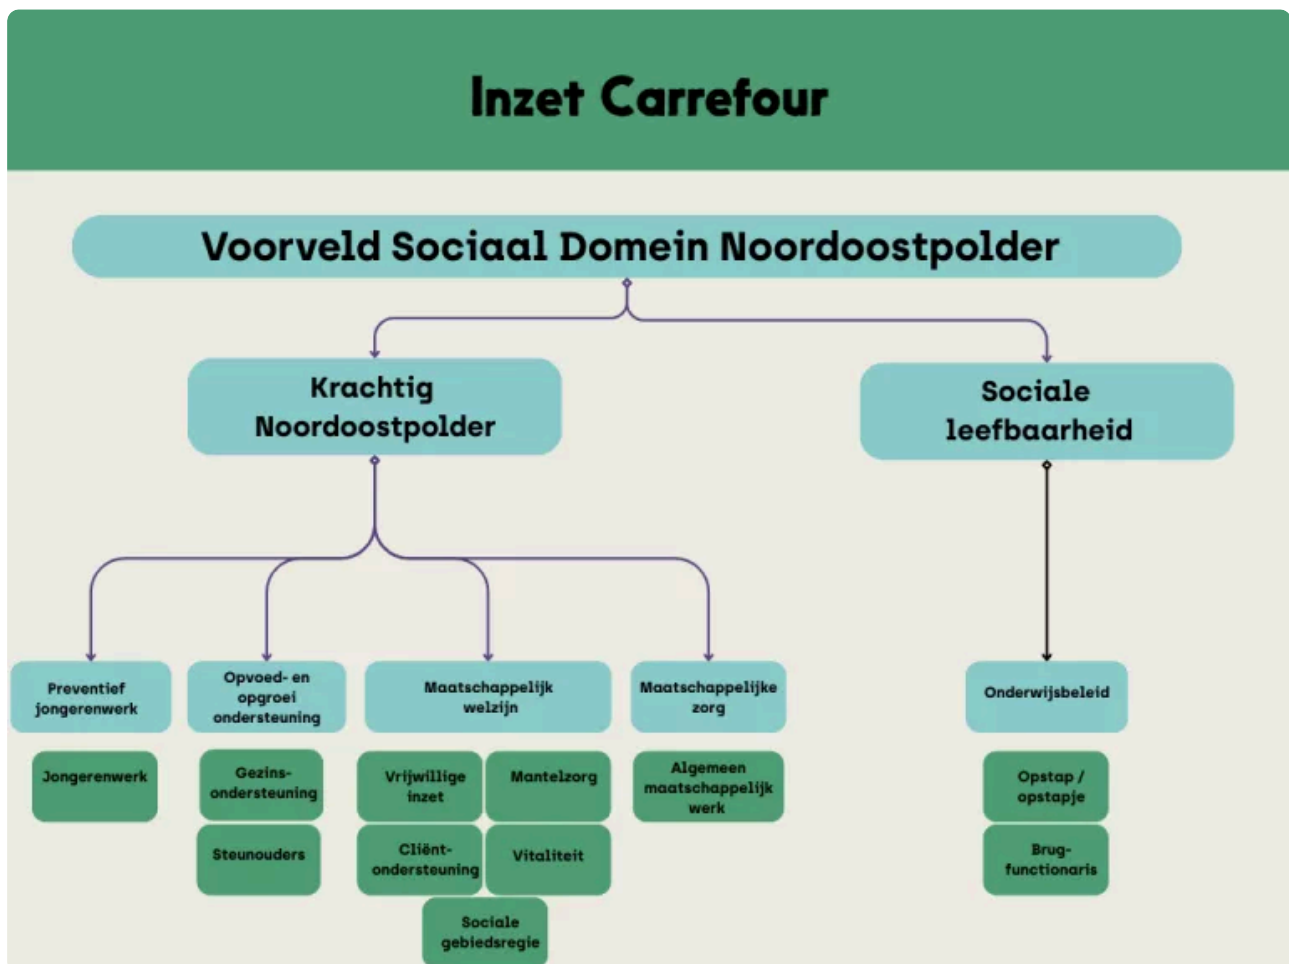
Inzet Carrefour

Voorveld Sociaal Domein Noordoostpolder

Krachtig Noordoostpolder

Sociale leefbaarheid

Preventief jongerenwerk

Opvoed- en opgroei ondersteuning

Maatschappelijk welzijn

Maatschappelijke zorg

Onderwijsbeleid

Jongerenwerk

Gezins-ondersteuning

Steunouders

Vrijwillige inzet

Mantelzorg

Cliënt-ondersteuning

Vitaliteit

Sociale gebiedsregie

Algemeen maatschappelijk werk

Opstap / opstapje

Brug-functionaris